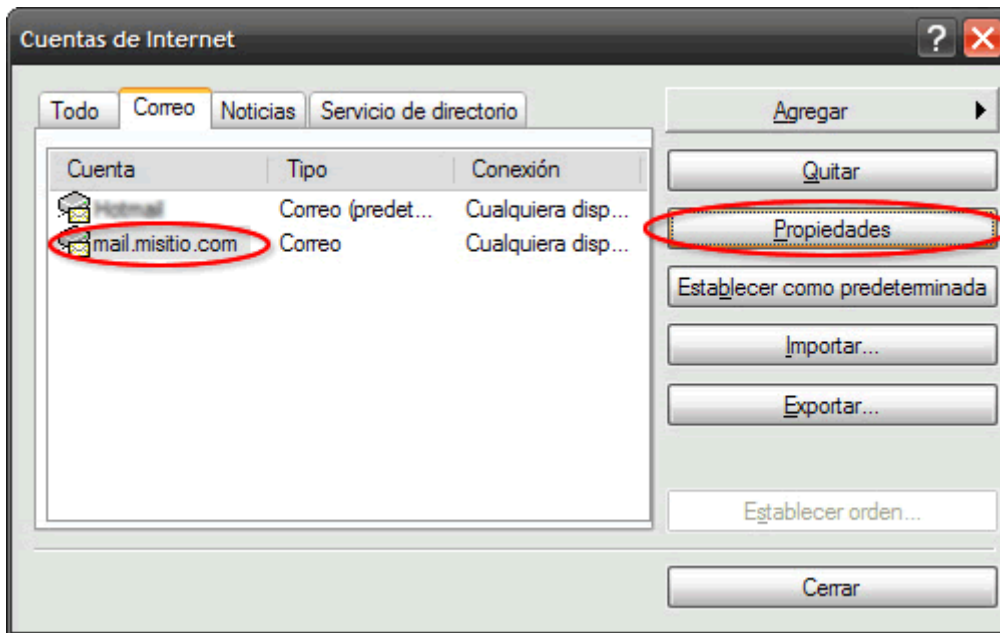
Cuentas de Internet

?

Todo | Correo | Noticias | Servicio de directorio

| Cuenta | Tipo | Conexión |
|---|---|---|
| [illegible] | Correo (predet... | Cualquiera disp... |
| mail.misitio.com | Correo | Cualquiera disp... |

Agregar

Quitar

Propiedades

Establecer como predeterminada

Importar...

Exportar...

Establecer orden...

Cerrar